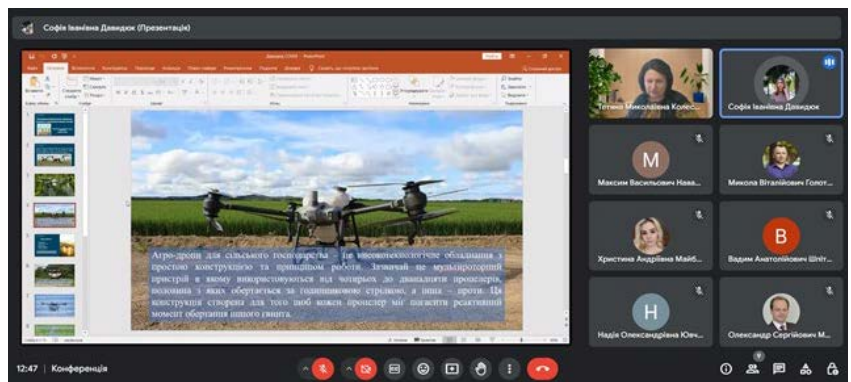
Софія Іванівна Давидюк (Презентація)

Агро-дрони для сільського господарства - це високотехнологічне обладнання з простою конструкцією та принципом роботи. Зазвичай це мультироторний пристрій в якому використовуються від чотирьох до дванадцяти пропелерів, половина з яких обертається за годинниковою стрілкою, а інша – проти. Ця конструкція створена для того щоб кожен пропелер міг погасити реактивний момент обертання іншого гвинта.

Тетяна Миколаївна Колес...
Софія Іванівна Давидюк
M
Максим Васильович Нава...
Микола Віталійович Голот...
Христина Андріївна Майб...
B
Вадим Анатолійович Шліт...
H
Надія Олександрівна Ювч...
Олександр Сергійович М...

12:47 | Конференція